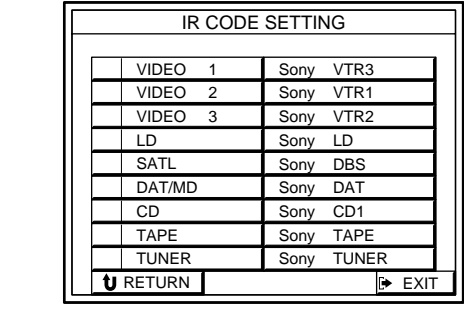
IR CODE SETTING

| | |
|---|---|
| VIDEO 1 | Sony VTR3 |
| VIDEO 2 | Sony VTR1 |
| VIDEO 3 | Sony VTR2 |
| LD | Sony LD |
| SATL | Sony DBS |
| DAT/MD | Sony DAT |
| CD | Sony CD1 |
| TAPE | Sony TAPE |
| TUNER | Sony TUNER |

RETURN

EXIT